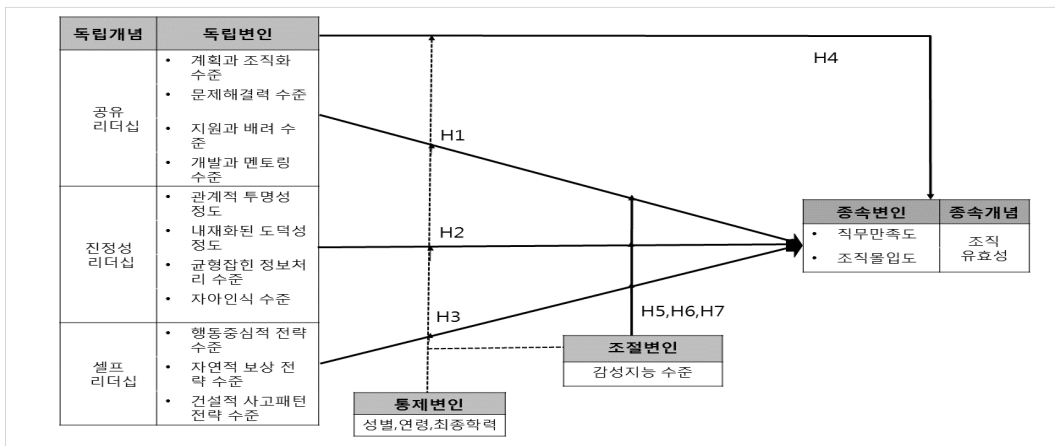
| 독립개념 | 독립변인 |
|---|---|
| 공유 리더십 | • 계획과 조직화 수준<br>• 문제해결력 수준<br>• 지원과 배려 수준<br>• 개발과 멘토링 수준 |
| 진정성 리더십 | • 관계적 투명성 정도<br>• 내재화된 도덕성 정도<br>• 균형잡힌 정보처리 수준<br>• 자아인식 수준 |
| 셀프 리더십 | • 행동중심적 전략 수준<br>• 자연적 보상 전략 수준<br>• 건설적 사고패턴 전략 수준 |

H4

H1

H2

H3

H5,H6,H7

| 종속변인 | 종속개념 |
|---|---|
| • 직무만족도<br>• 조직몰입도 | 조직 유효성 |

조절변인
감성지능 수준

통제변인
성별,연령,최종학력